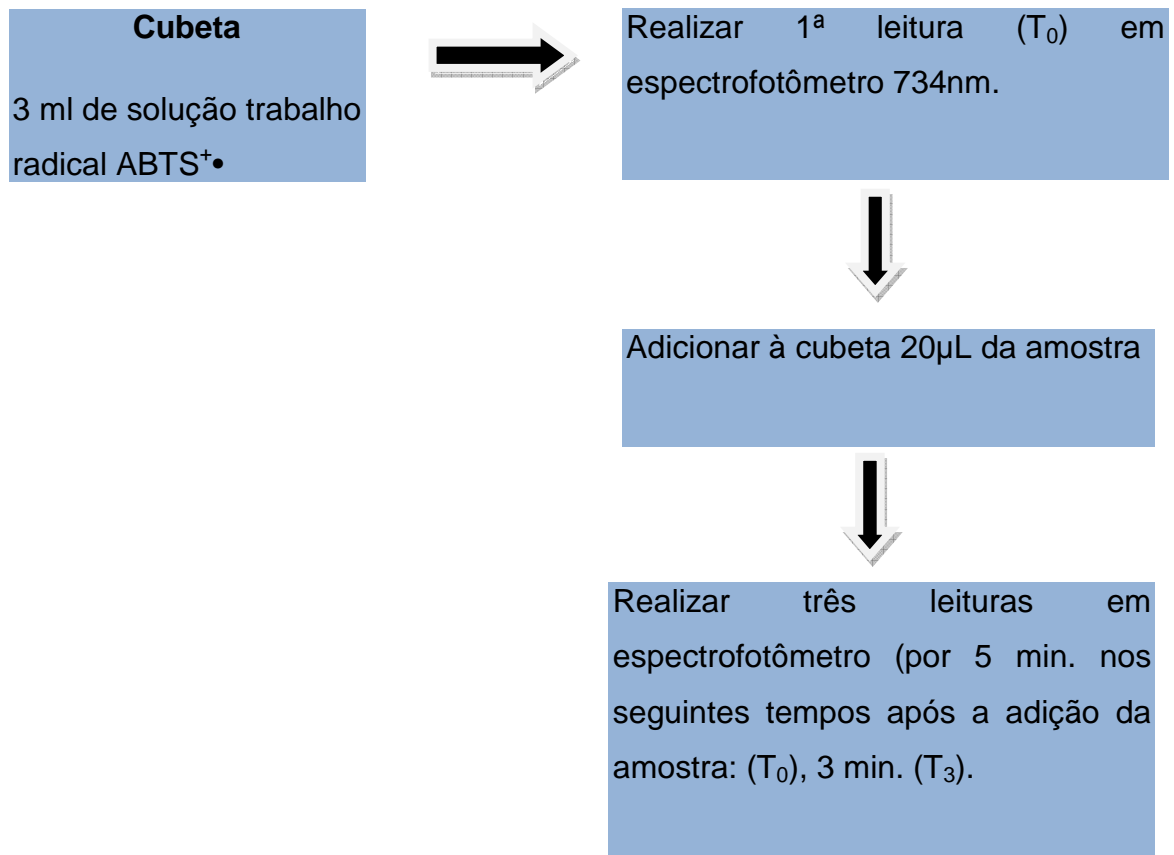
**Cubeta**

3 ml de solução trabalho radical ABTS$^{+}$•

Realizar 1ª leitura ($T_0$) em espectrofotômetro 734nm.

Adicionar à cubeta 20µL da amostra

Realizar três leituras em espectrofotômetro (por 5 min. nos seguintes tempos após a adição da amostra: ($T_0$), 3 min. ($T_3$).